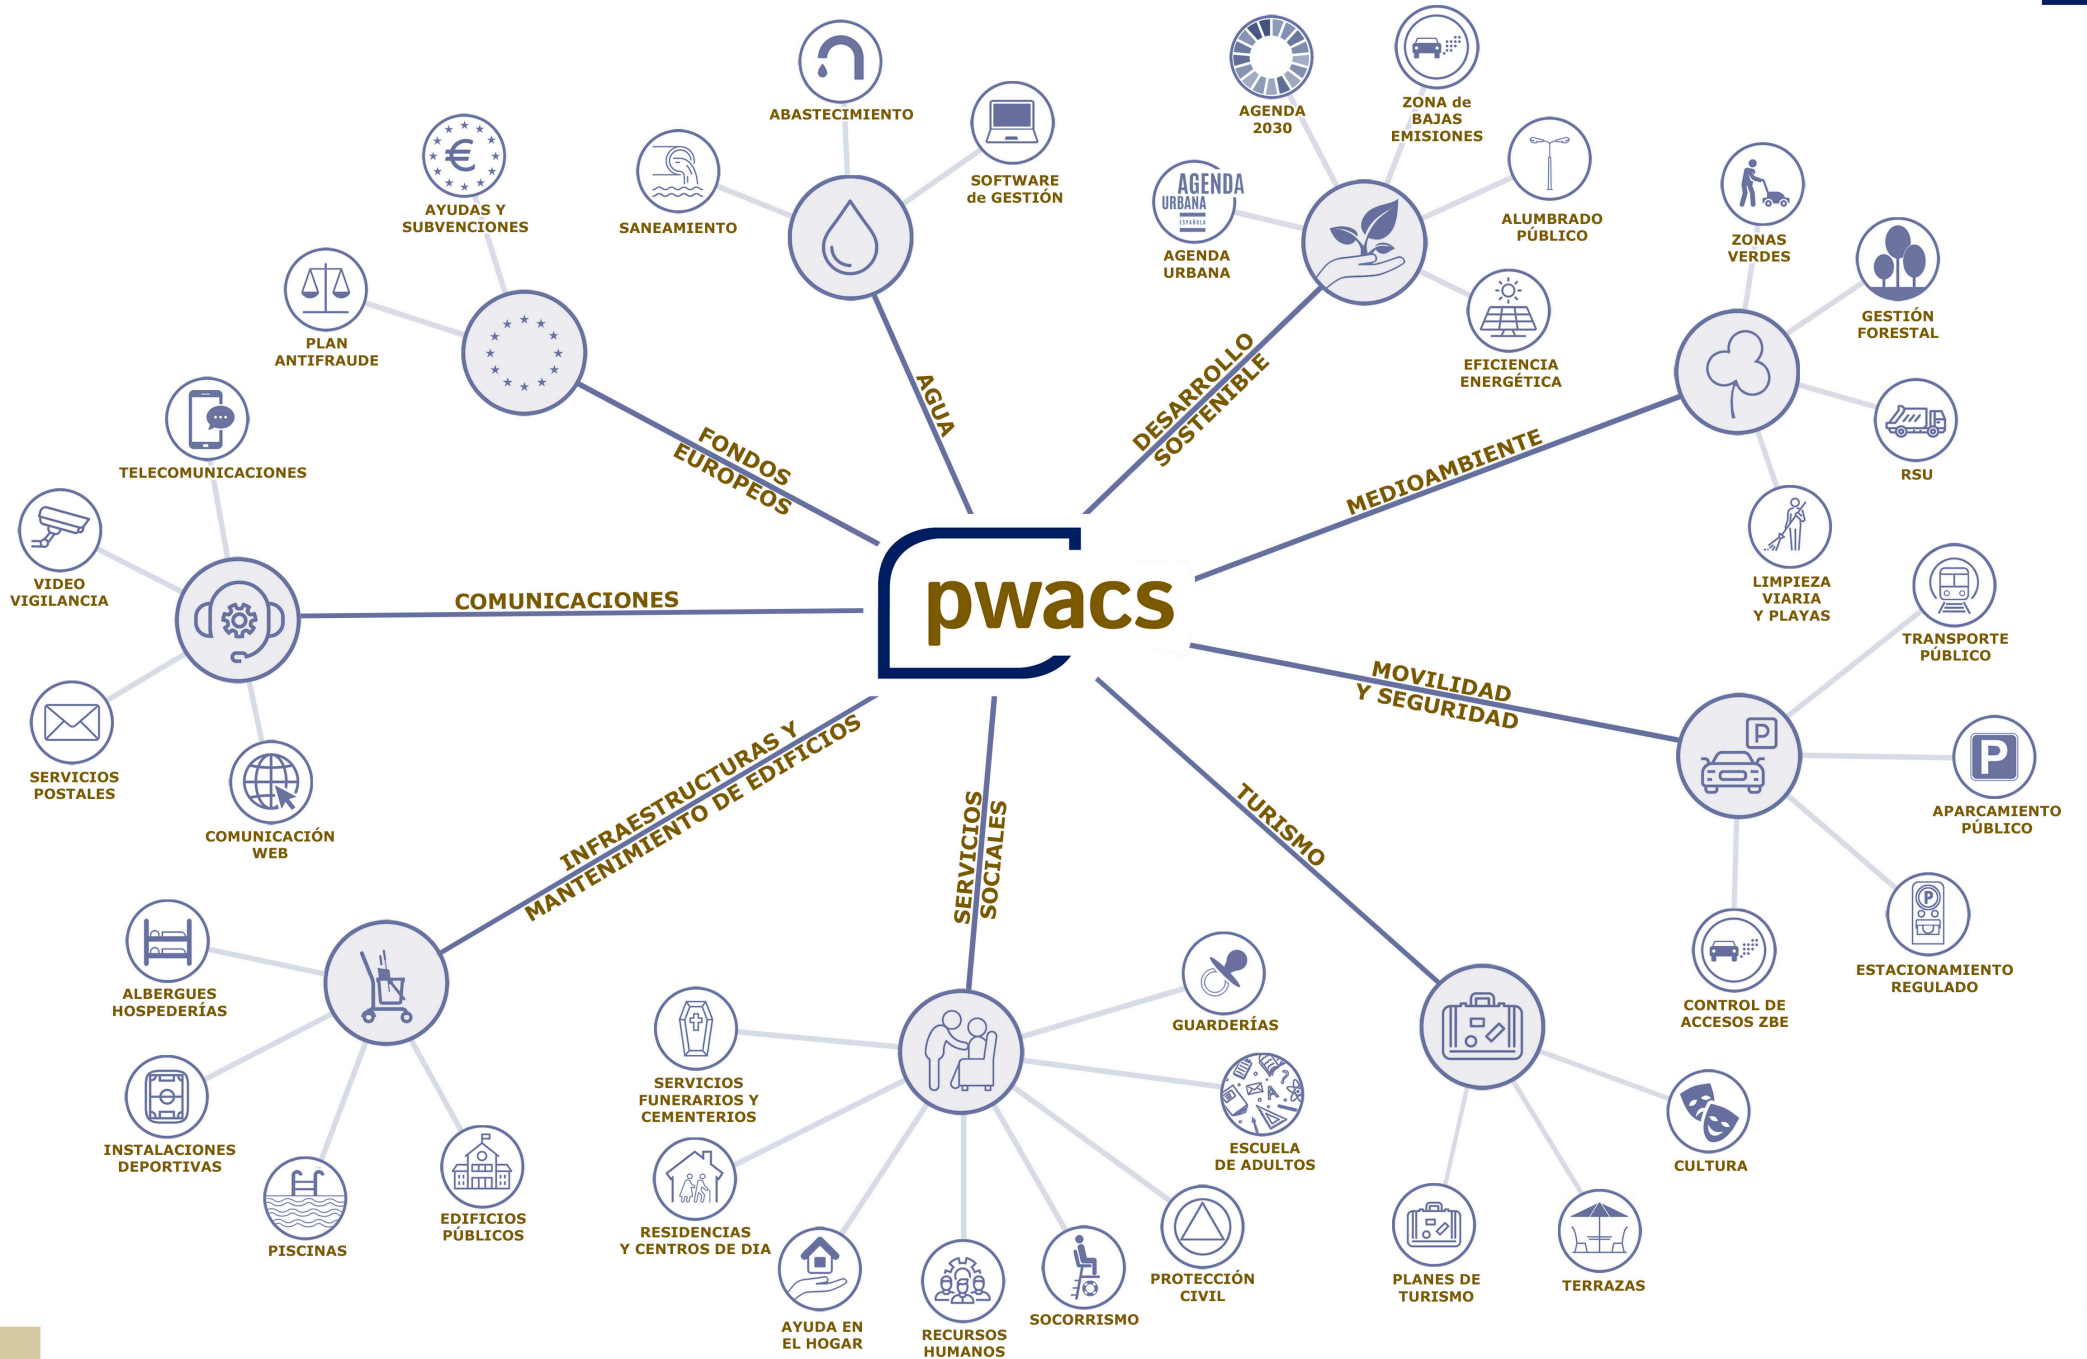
pwacs

ABASTECIMIENTO

SOFTWARE de GESTIÓN

SANEAMIENTO

AGUA

AYUDAS Y SUBVENCIONES

PLAN ANTIFRAUDE

FONDOS EUROPEOS

AGENDA 2030

ZONA de BAJAS EMISIONES

AGENDA URBANA ESPAÑOLA

AGENDA URBANA

ALUMBRADO PÚBLICO

EFICIENCIA ENERGÉTICA

DESARROLLO SOSTENIBLE

ZONAS VERDES

GESTIÓN FORESTAL

RSU

LIMPIEZA VIARIA Y PLAYAS

MEDIOAMBIENTE

TELECOMUNICACIONES

VIDEO VIGILANCIA

SERVICIOS POSTALES

COMUNICACIÓN WEB

COMUNICACIONES

TRANSPORTE PÚBLICO

APARCAMIENTO PÚBLICO

ESTACIONAMIENTO REGULADO

CONTROL DE ACCESOS ZBE

MOVILIDAD Y SEGURIDAD

INFRAESTRUCTURAS Y MANTENIMIENTO DE EDIFICIOS

ALBERGUES HOSPEDERÍAS

INSTALACIONES DEPORTIVAS

PISCINAS

EDIFICIOS PÚBLICOS

SERVICIOS SOCIALES

SERVICIOS FUNERARIOS Y CEMENTERIOS

RESIDENCIAS Y CENTROS DE DIA

AYUDA EN EL HOGAR

RECURSOS HUMANOS

SOCORRISMO

PROTECCIÓN CIVIL

ESCUELA DE ADULTOS

GUARDERÍAS

TURISMO

CULTURA

TERRAZAS

PLANES DE TURISMO